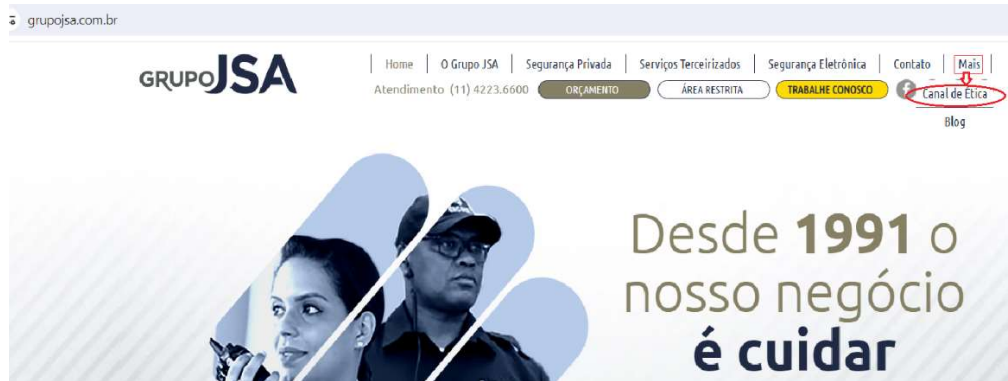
grupojsa.com.br

GRUPO JSA

Home | O Grupo JSA | Segurança Privada | Serviços Terceirizados | Segurança Eletrônica | Contato | Mais

Atendimento (11) 4223.6600 ORÇAMENTO ÁREA RESTRITA TRABALHE CONOSCO

Canal de Ética

Blog

Desde **1991** o nosso negócio **é cuidar**